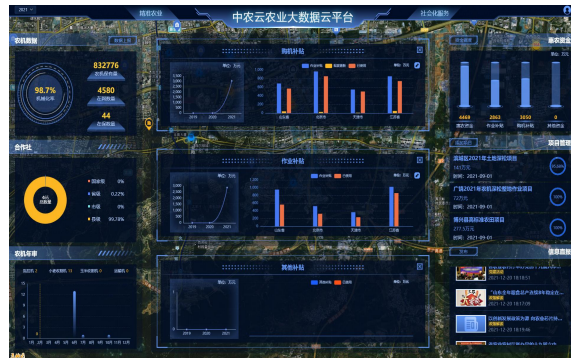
2021
精准农业
中农云农业大数据云平台
社会化服务
农机数据
98.7%
机械化率
832776
农机保有量
4580
北斗农机
44
合作社
购机补贴
作业补贴
其他补贴
合作社
农机年审
政策法规
惠农资金
项目管理
信息服务
4469
2063
3050
11
高标准农田2021年土地深松项目
时间：2021-09-01
广饶2021年农机深松整地作业项目
时间：2021-09-01
潍坊县高标准农田项目
时间：2021-09-01